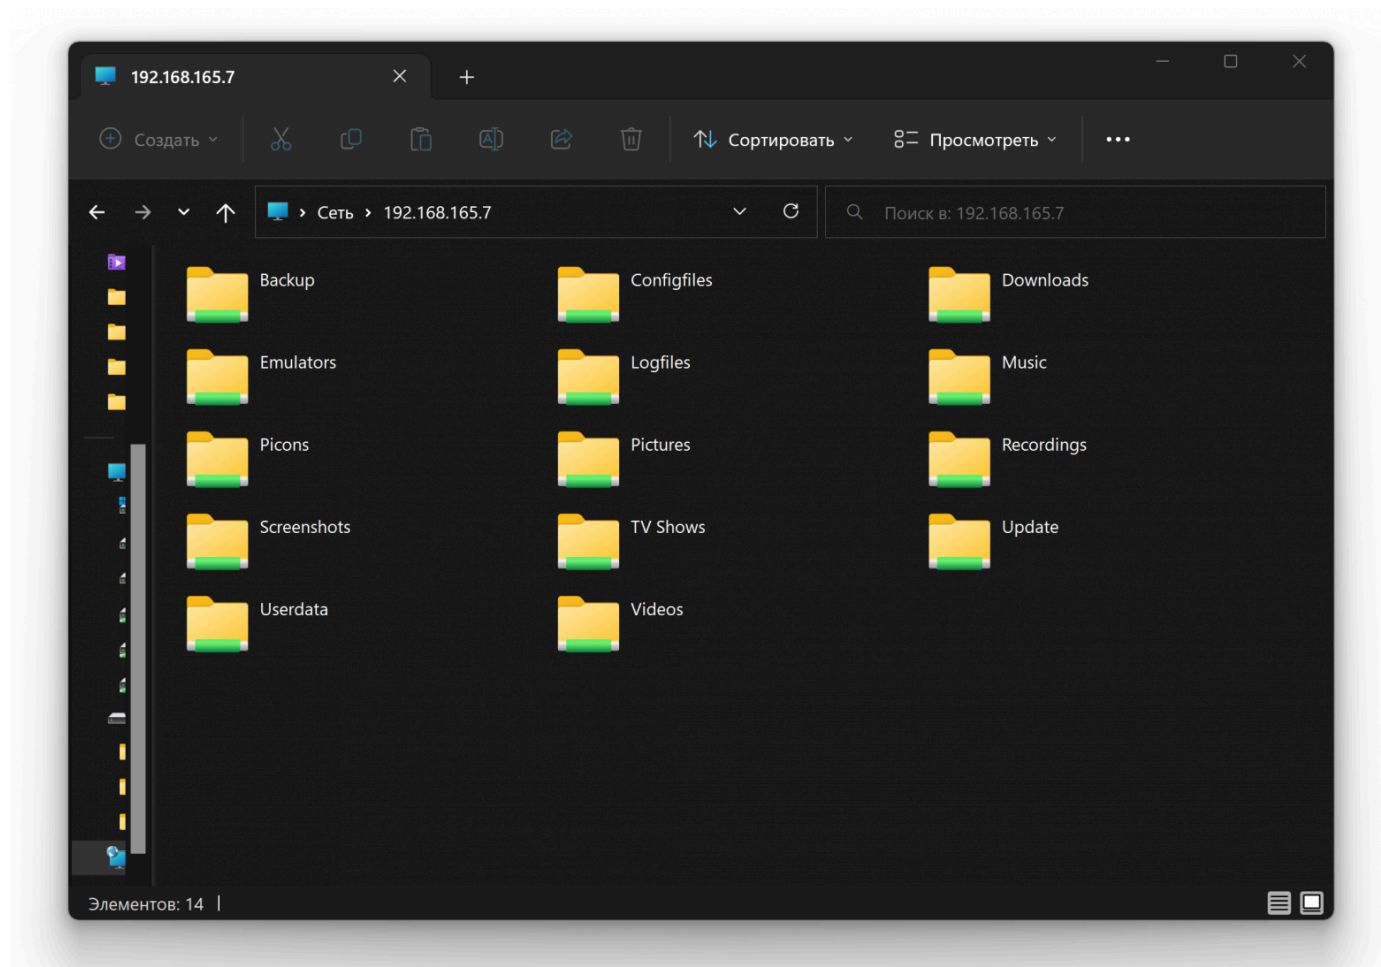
192.168.165.7

Создать

Сортировать

Просмотреть

...

Сеть > 192.168.165.7

Поиск в: 192.168.165.7

Backup

Configfiles

Downloads

Emulators

Logfiles

Music

Picons

Pictures

Recordings

Screenshots

TV Shows

Update

Userdata

Videos

Элементов: 14